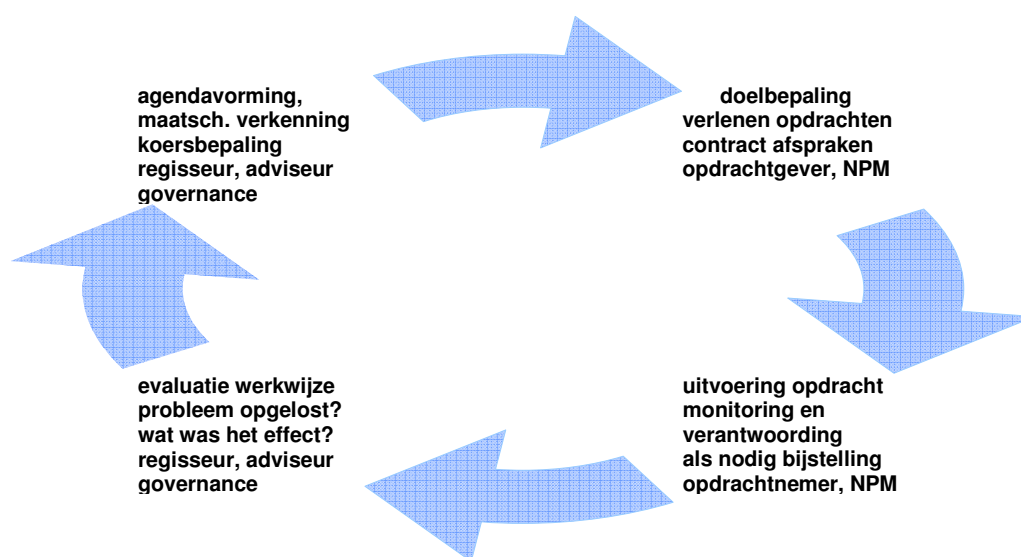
agendavorming,
maatsch. verkenning
koersbepaling
regisseur, adviseur
governance

doelbepaling
verlenen opdrachten
contract afspraken
opdrachtgever, NPM

uitvoering opdracht
monitoring en
verantwoording
als nodig bijstelling
opdrachtnemer, NPM

evaluatie werkwijze
probleem opgelost?
wat was het effect?
regisseur, adviseur
governance